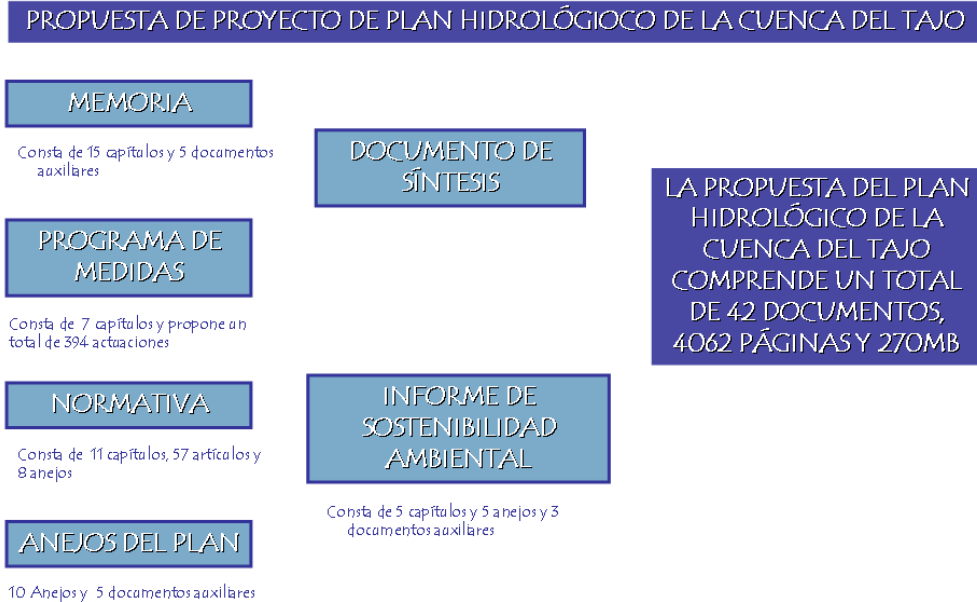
PROPUESTA DE PROYECTO DE PLAN HIDROLÓGIOCO DE LA CUENCA DEL TAJO

MEMORIA

Consta de 15 capítulos y 5 documentos auxiliares

DOCUMENTO DE SÍNTESIS

LA PROPUESTA DEL PLAN HIDROLÓGICO DE LA CUENCA DEL TAJO COMPRENDE UN TOTAL DE 42 DOCUMENTOS, 4062 PÁGINAS Y 270MB

PROGRAMA DE MEDIDAS

Consta de 7 capítulos y propone un total de 394 actuaciones

NORMATIVA

Consta de 11 capítulos, 57 artículos y 8 anejos

INFORME DE SOSTENIBILIDAD AMBIENTAL

Consta de 5 capítulos y 5 anejos y 3 documentos auxiliares

ANEJOS DEL PLAN

10 Anejos y 5 documentos auxiliares